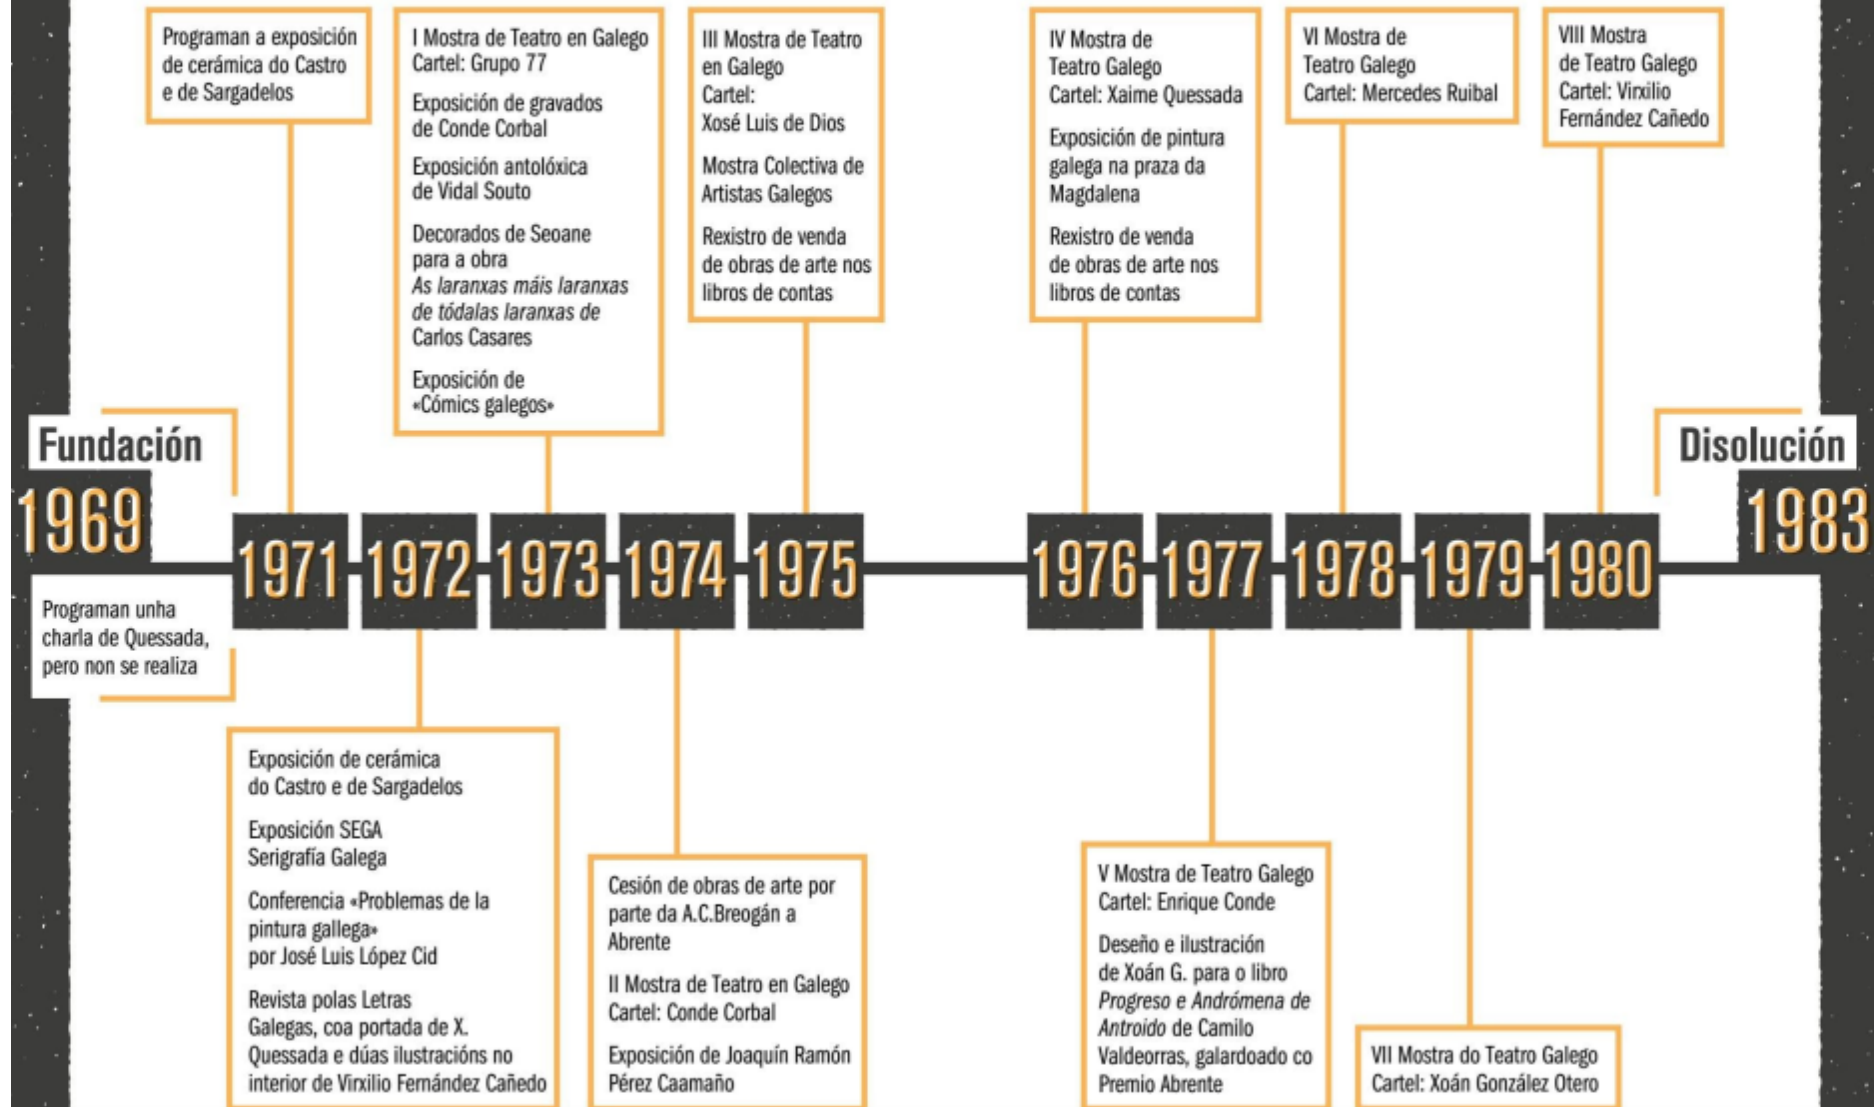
Fundación
1969

Programan unha charla de Quessada, pero non se realiza

Programan a exposición de cerámica do Castro e de Sargadelos

1971

1972

Exposición de cerámica do Castro e de Sargadelos

Exposición SEGA Serigrafía Galega

Conferencia «Problemas de la pintura gallega» por José Luis López Cid

Revista polas Letras Galegas, coa portada de X. Quessada e dúas ilustracións no interior de Virxilio Fernández Cañedo

I Mostra de Teatro en Galego
Cartel: Grupo 77

Exposición de gravados de Conde Corbal

Exposición antolóxica de Vidal Souto

Decorados de Seoane para a obra *As laranxas máis laranxas de tódalas laranxas de* Carlos Casares

Exposición de «Cómics galegos»

1973

1974

Cesión de obras de arte por parte da A.C.Breogán a Abrente

II Mostra de Teatro en Galego
Cartel: Conde Corbal

Exposición de Joaquín Ramón Pérez Caamaño

III Mostra de Teatro en Galego
Cartel:
Xosé Luis de Dios

Mostra Colectiva de Artistas Galegos

Rexistro de venda de obras de arte nos libros de contas

1975

IV Mostra de Teatro Galego
Cartel: Xaime Quessada

Exposición de pintura galega na praza da Magdalena

Rexistro de venda de obras de arte nos libros de contas

1976

1977

V Mostra de Teatro Galego
Cartel: Enrique Conde

Deseño e ilustración de Xoán G. para o libro *Progreso e Andrómena de Antroido* de Camilo Valdeorras, galardoado co Premio Abrente

VI Mostra de Teatro Galego
Cartel: Mercedes Ruibal

1978

1979

VII Mostra do Teatro Galego
Cartel: Xoán González Otero

VIII Mostra de Teatro Galego
Cartel: Virxilio Fernández Cañedo

1980

Disolución
1983